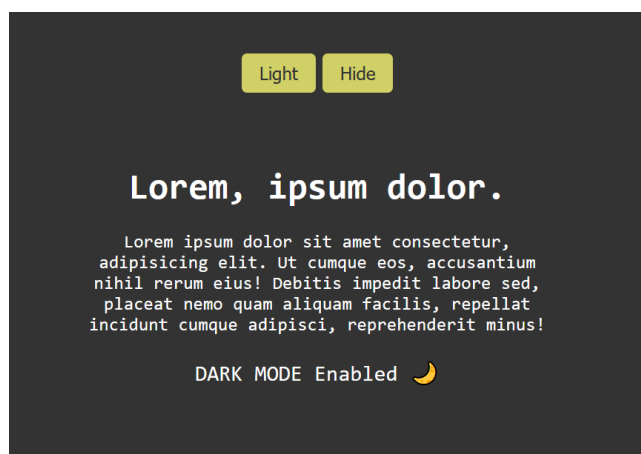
Light Hide

Lorem, ipsum dolor.

Lorem ipsum dolor sit amet consectetur, adipisicing elit. Ut cumque eos, accusantium nihil rerum eius! Debitis impedit labore sed, placeat nemo quam aliquam facilis, repellat incidunt cumque adipisci, reprehenderit minus!

DARK MODE Enabled 🌙